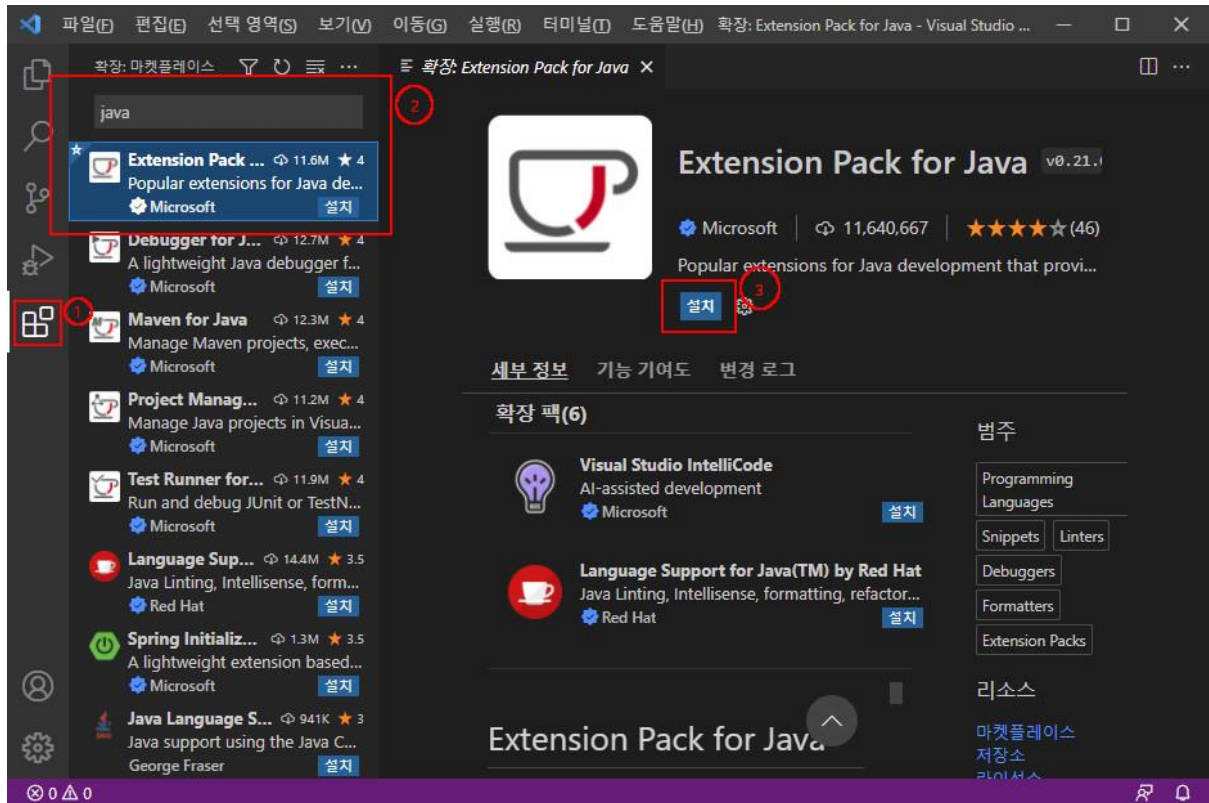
파일(F) 편집(E) 선택 영역(S) 보기(V) 이동(G) 실행(R) 터미널(T) 도움말(H) 확장: Extension Pack for Java - Visual Studio ...

확장: 마켓플레이스

java

2

Extension Pack ... 11.6M ★ 4
Popular extensions for Java de...
Microsoft 설치

Debugger for J... 12.7M ★ 4
A lightweight Java debugger f...
Microsoft 설치

1

Maven for Java 12.3M ★ 4
Manage Maven projects, exec...
Microsoft 설치

Project Manag... 11.2M ★ 4
Manage Java projects in Visua...
Microsoft 설치

Test Runner for... 11.9M ★ 4
Run and debug JUnit or TestN...
Microsoft 설치

Language Sup... 14.4M ★ 3.5
Java Linting, Intellisense, form...
Red Hat 설치

Spring Initializ... 1.3M ★ 3.5
A lightweight extension based...
Microsoft 설치

Java Language S... 941K ★ 3
Java support using the Java C...
George Fraser 설치

확장: Extension Pack for Java ×

Extension Pack for Java v0.21.

Microsoft | 11,640,667 | ★★★★☆ (46)

Popular extensions for Java development that provi...

설치 3

세부 정보 기능 기여도 변경 로그

확장 팩(6)

Visual Studio IntelliCode
AI-assisted development
Microsoft 설치

Language Support for Java(TM) by Red Hat
Java Linting, Intellisense, formatting, refactor...
Red Hat 설치

Extension Pack for Java

범주

Programming Languages
Snippets
Linters
Debuggers
Formatters
Extension Packs

리소스

마켓플레이스
저장소
라이선스

⊗ 0 ⚠ 0